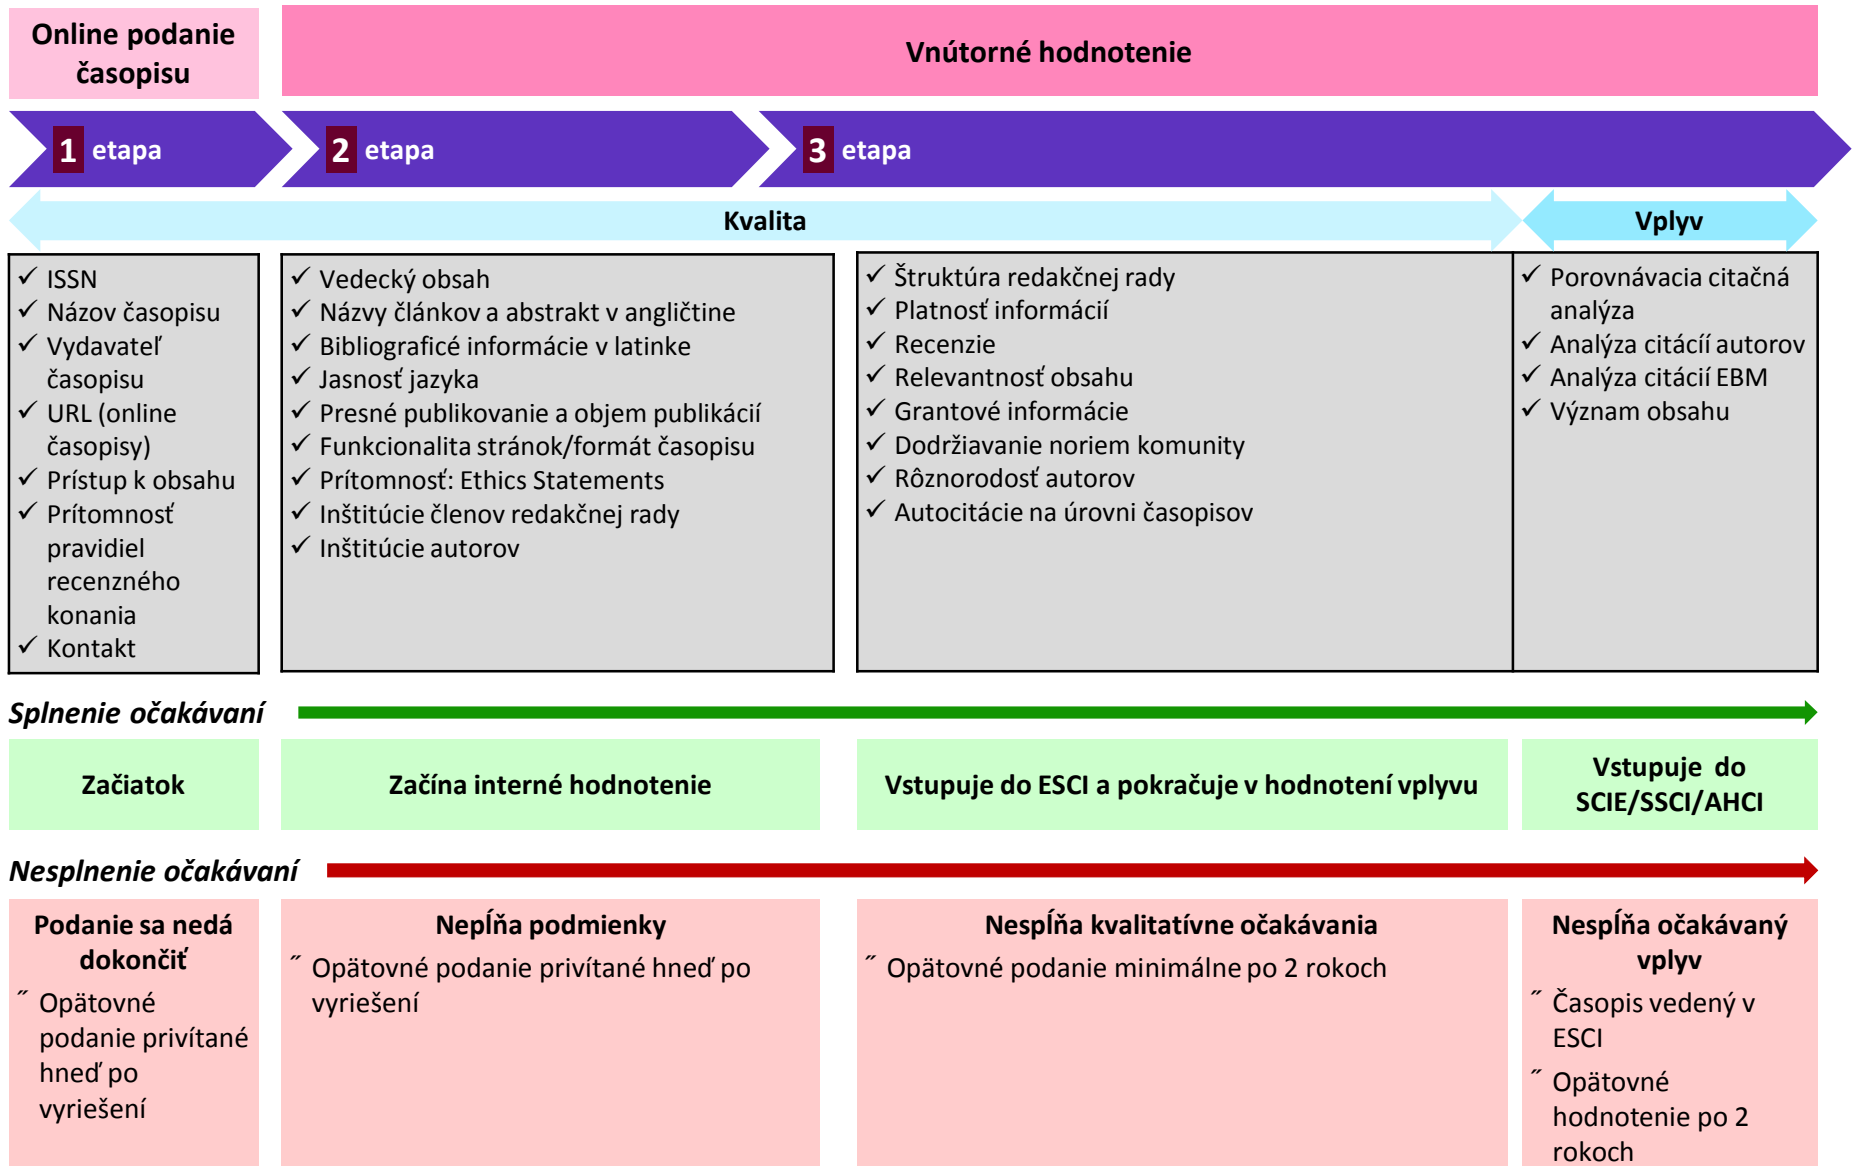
Online podanie časopisu

Vnútorné hodnotenie

1 etapa

2 etapa

3 etapa

Kvalita

Vplyv

✓ ISSN
✓ Názov časopisu
✓ Vydavateľ časopisu
✓ URL (online časopisy)
✓ Prístup k obsahu
✓ Prítomnosť pravidiel recenzného konania
✓ Kontakt

✓ Vedecký obsah
✓ Názvy článkov a abstrakt v angličtine
✓ Bibliograficé informácie v latinke
✓ Jasnosť jazyka
✓ Presné publikovanie a objem publikácií
✓ Funkcionalita stránok/formát časopisu
✓ Prítomnosť: Ethics Statements
✓ Inštitúcie členov redakčnej rady
✓ Inštitúcie autorov

✓ Štruktúra redakčnej rady
✓ Platnosť informácií
✓ Recenzie
✓ Relevantnosť obsahu
✓ Grantové informácie
✓ Dodržiavanie noriem komunity
✓ Rôznorodosť autorov
✓ Autocitácie na úrovni časopisov

✓ Porovnávacia citačná analýza
✓ Analýza citácií autorov
✓ Analýza citácií EBM
✓ Význam obsahu

Splnenie očakávaní

Začiatok

Začína interné hodnotenie

Vstupuje do ESCI a pokračuje v hodnotení vplyvu

Vstupuje do SCIE/SSCI/AHCI

Nesplnenie očakávaní

Podanie sa nedá dokončiť
˝ Opätovné podanie privítané hneď po vyriešení

Nepĺňa podmienky
˝ Opätovné podanie privítané hneď po vyriešení

Nespĺňa kvalitatívne očakávania
˝ Opätovné podanie minimálne po 2 rokoch

Nespĺňa očakávaný vplyv
˝ Časopis vedený v ESCI
˝ Opätovné hodnotenie po 2 rokoch